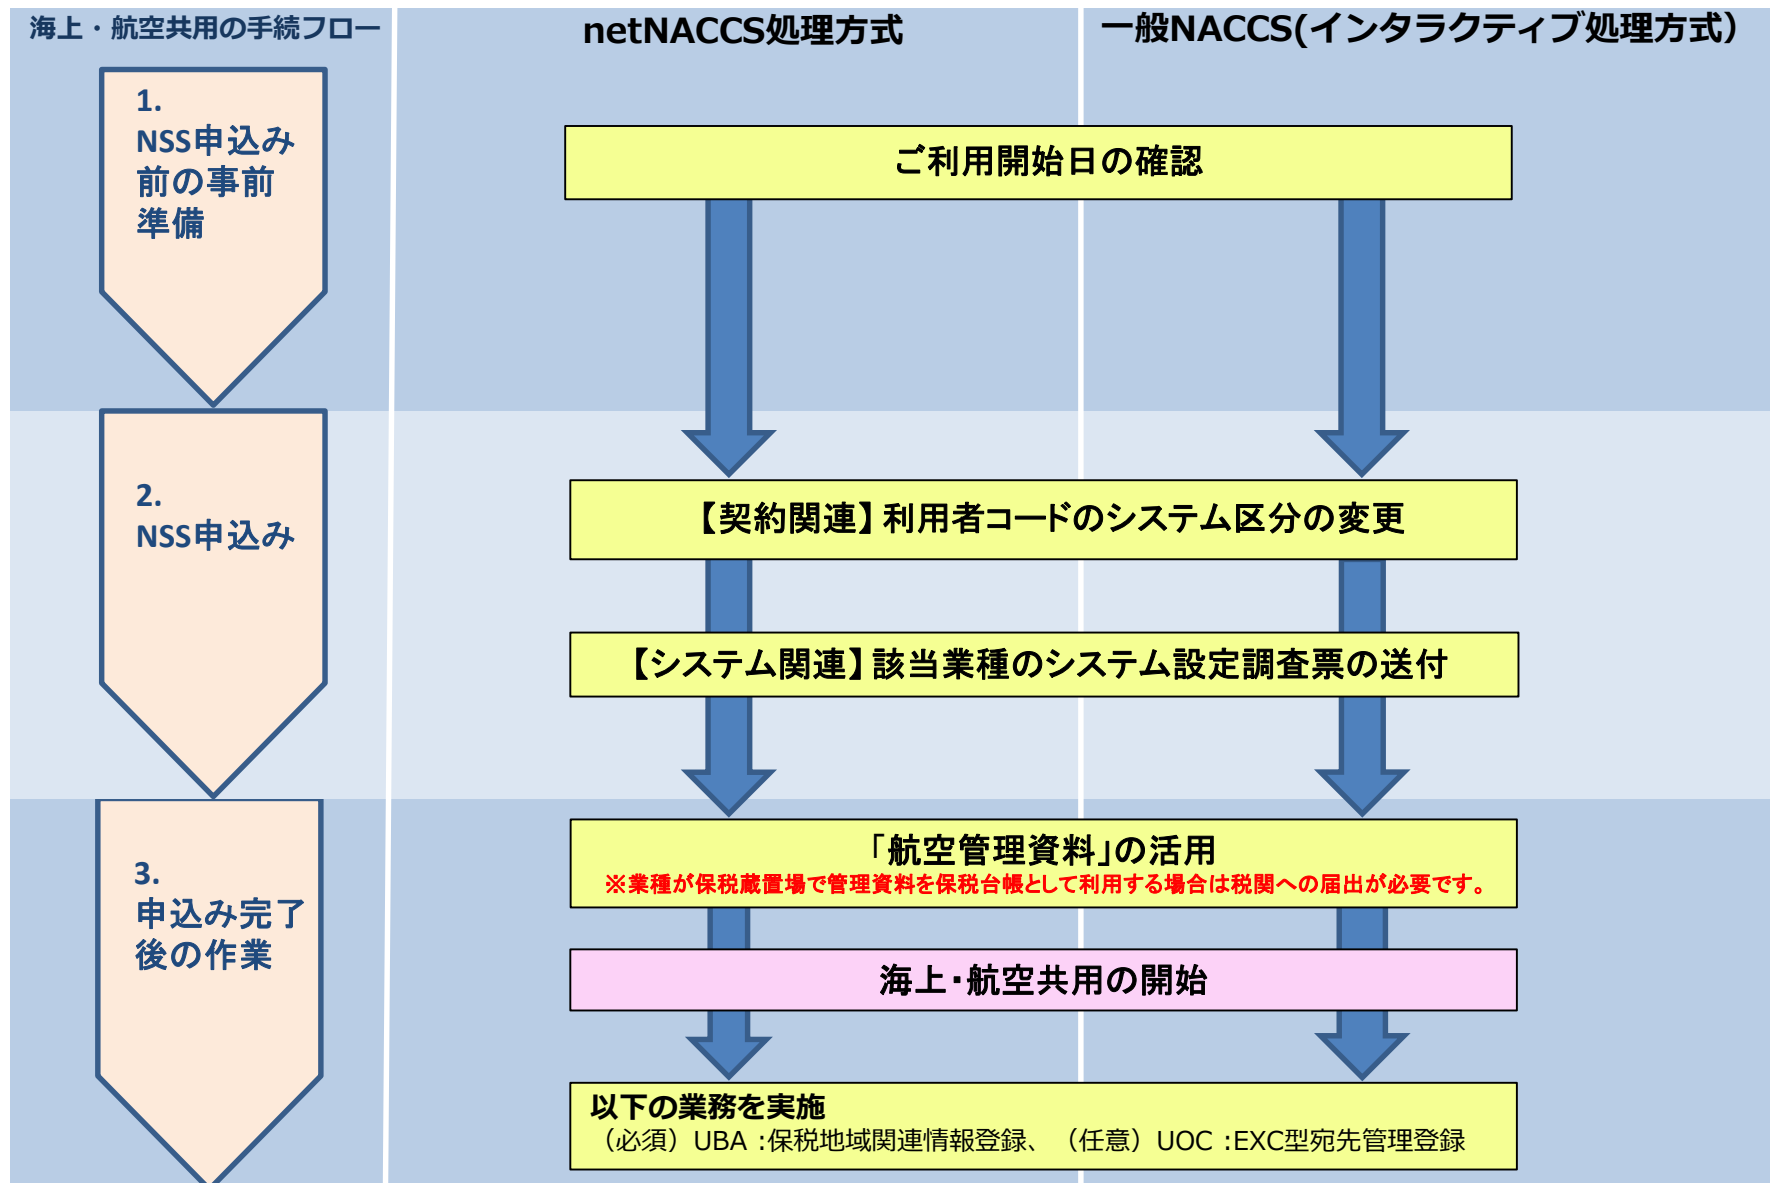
海上・航空共用の手続フロー

netNACCS処理方式

一般NACCS(インタラクティブ処理方式)

1.
NSS申込み前の事前準備

ご利用開始日の確認

2.
NSS申込み

【契約関連】利用者コードのシステム区分の変更

【システム関連】該当業種のシステム設定調査票の送付

3.
申込み完了後の作業

「航空管理資料」の活用
※業種が保税蔵置場で管理資料を保税台帳として利用する場合は税関への届出が必要です。

海上・航空共用の開始

以下の業務を実施
（必須）UBA :保税地域関連情報登録、（任意）UOC :EXC型宛先管理登録